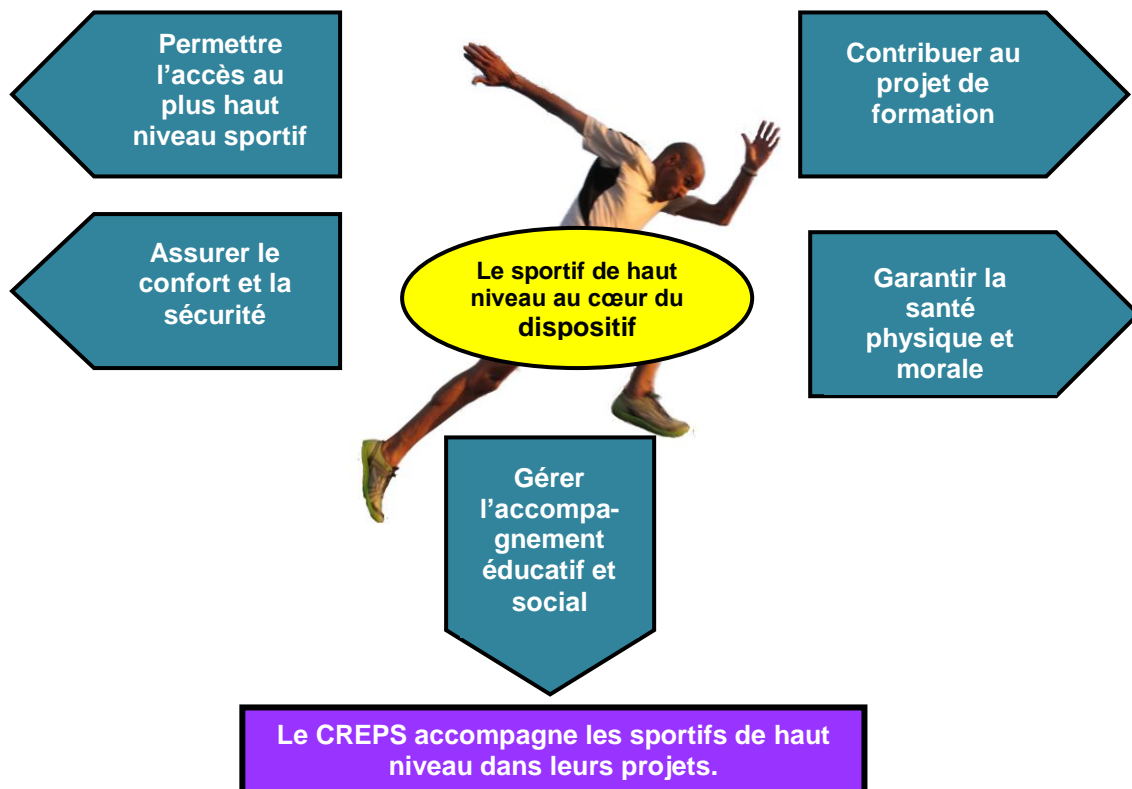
Permettre l’accès au plus haut niveau sportif

Contribuer au projet de formation

Assurer le confort et la sécurité

Le sportif de haut niveau au cœur du dispositif

Garantir la santé physique et morale

Gérer l’accompagnement éducatif et social

Le CREPS accompagne les sportifs de haut niveau dans leurs projets.